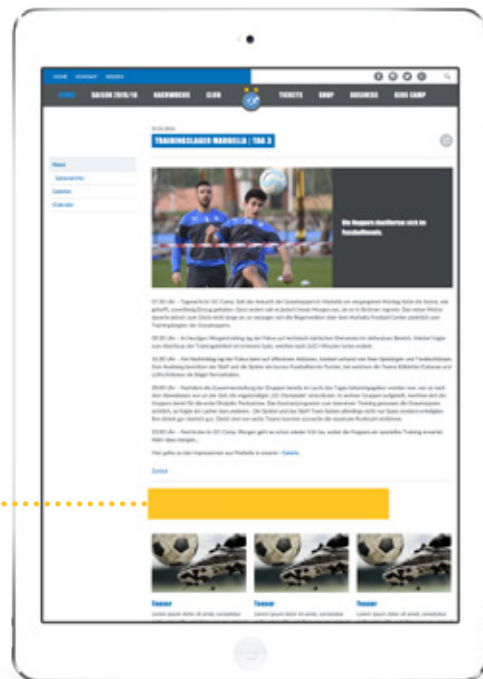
HOME KONTAKT MEDIEN

NEWS SAISON 2015/16 NACHWUCHS CLUB TICKETS SHOP BUSINESS KIDS CAMP

News
Saisonberichte
Galerien
Gästebuch

TRAININGSLAGER MARBELLA | TAG 3

Die Hoppers duellieren sich im Fussballtennis.

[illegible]

Zurück

Teaser
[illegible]

Teaser
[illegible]

Teaser
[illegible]